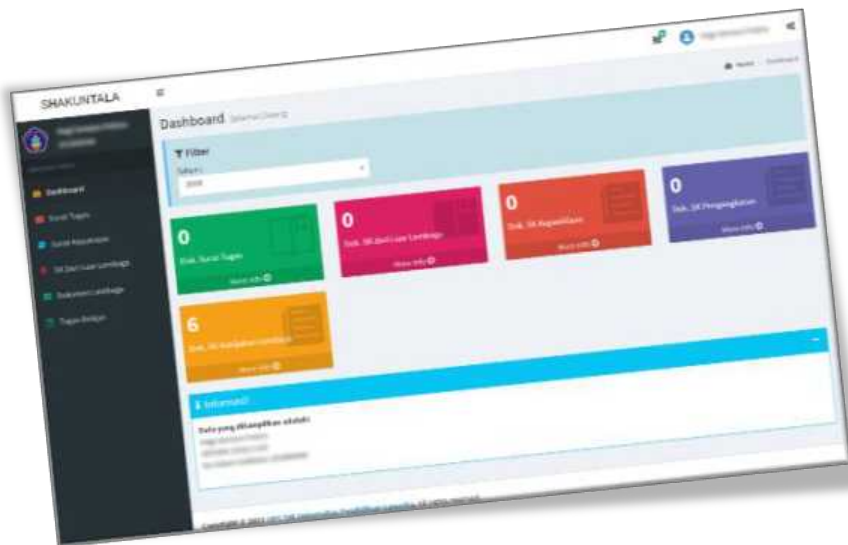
SHAKUNTALA

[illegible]

Dashboard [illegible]

Home Dashboard

Dashboard

Surat Tugas

Surat Keputusan

SK Dari Luar Lembaga

Dokumen Lembaga

Tugas Belajar

Filter

Tahun

2020

0

Dok. Surat Tugas

More info

0

Dok. SK dari Luar Lembaga

More info

0

Dok. SK Kepanitiaan

More info

0

Dok. SK Pengangkatan

More info

6

Dok. SK Kenaikan Jabatan

More info

Informasi!

Data yang ditampilkan adalah:

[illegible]

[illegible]

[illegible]

Copyright © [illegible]